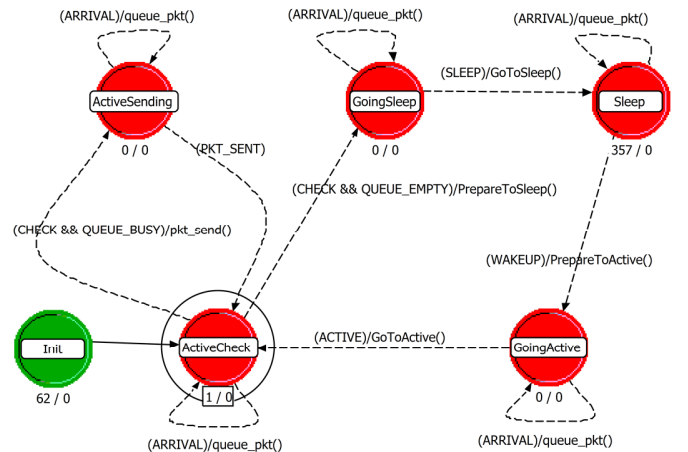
(ARRIVAL)/queue_pkt()

ActiveSending

0 / 0

(PKT_SENT)

(ARRIVAL)/queue_pkt()

GoingSleep

0 / 0

(SLEEP)/GoToSleep()

(ARRIVAL)/queue_pkt()

Sleep

357 / 0

(CHECK && QUEUE_EMPTY)/PrepareToSleep()

(CHECK && QUEUE_BUSY)/pkt_send()

(WAKEUP)/PrepareToActive()

Init

62 / 0

ActiveCheck

1 / 0

(ACTIVE)/GoToActive()

GoingActive

0 / 0

(ARRIVAL)/queue_pkt()

(ARRIVAL)/queue_pkt()